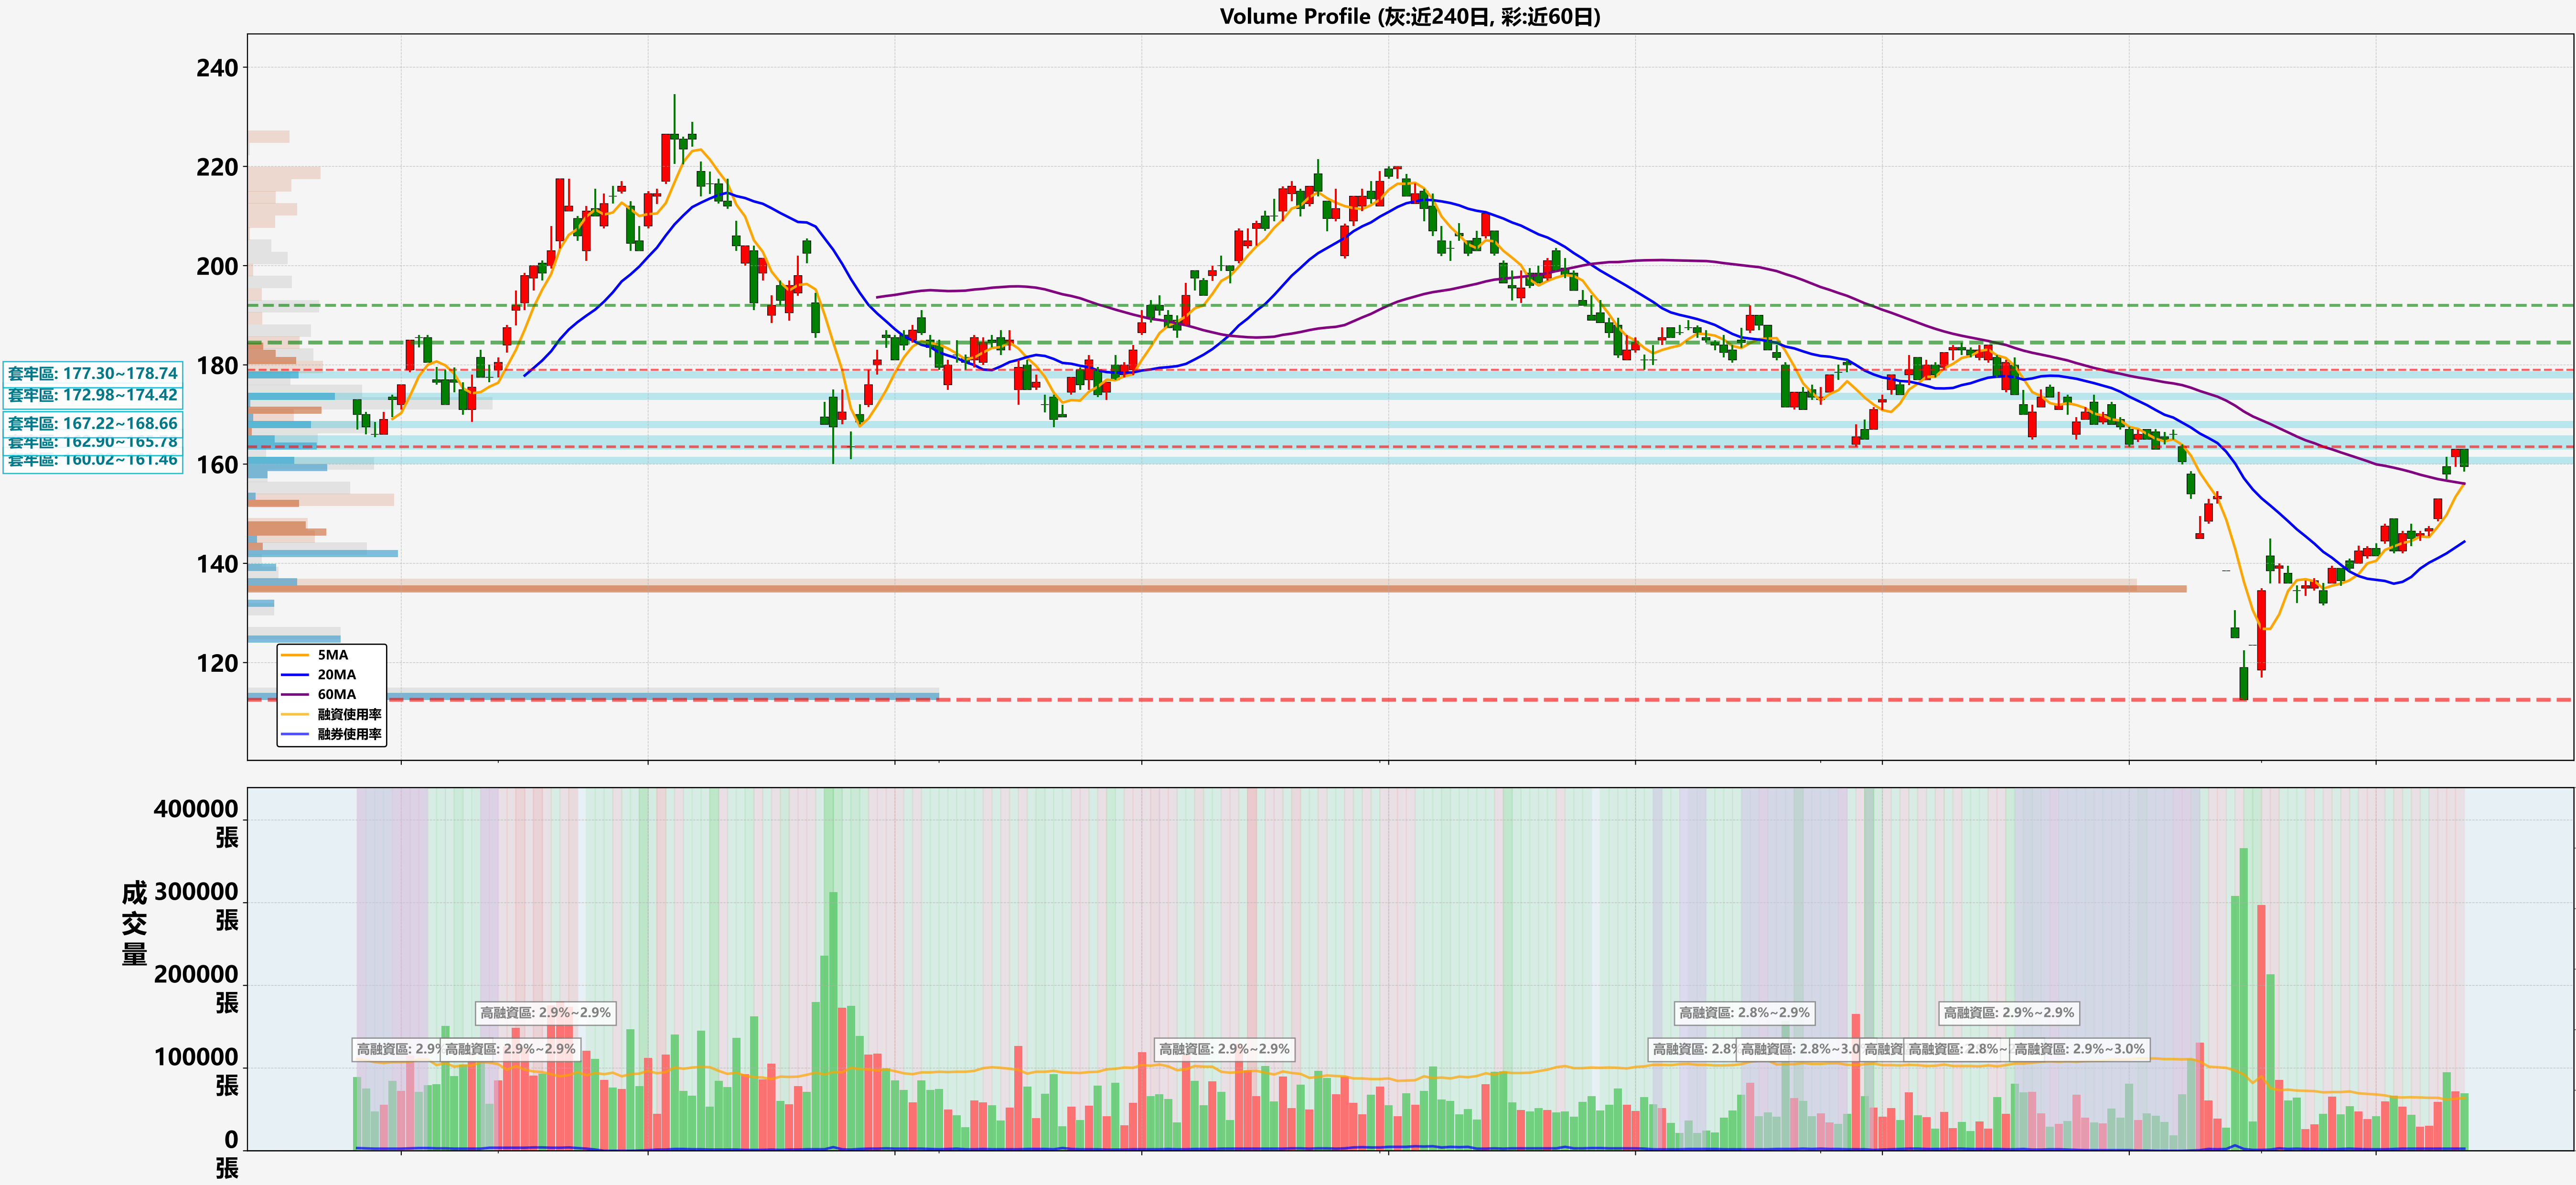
Volume Profile (灰:近240日, 彩:近60日)

240
220
200
180
160
140
120

套牢區: 177.30~178.74
套牢區: 172.98~174.42
套牢區: 167.22~168.66
套牢區: 162.90~165.78
套牢區: 160.02~161.46

5MA
20MA
60MA
融資使用率
融券使用率

成交量

400000 張
300000 張
200000 張
100000 張
0 張

高融資區: 2.9%~2.9%
高融資區: 2.9
高融資區: 2.9%~2.9%
高融資區: 2.9%~2.9%
高融資區: 2.8%~2.9%
高融資區: 2.8
高融資區: 2.8%~3.0
高融資
高融資區: 2.9%~2.9%
高融資區: 2.8%~
高融資區: 2.9%~3.0%